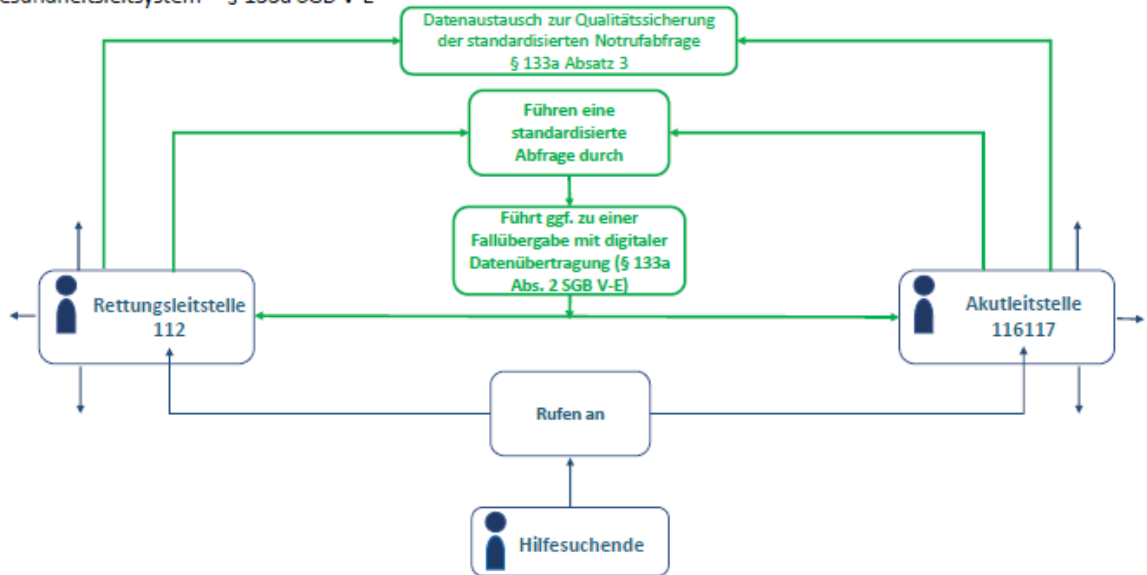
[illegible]esundheitsleitsystem – § 133a SGB V-E

Datenaustausch zur Qualitätssicherung der standardisierten Notrufabfrage § 133a Absatz 3

Führen eine standardisierte Abfrage durch

Führt ggf. zu einer Fallübergabe mit digitaler Datenübertragung (§ 133a Abs. 2 SGB V-E)

Rettungsleitstelle 112

Akutleitstelle 116117

Rufen an

Hilfesuchende